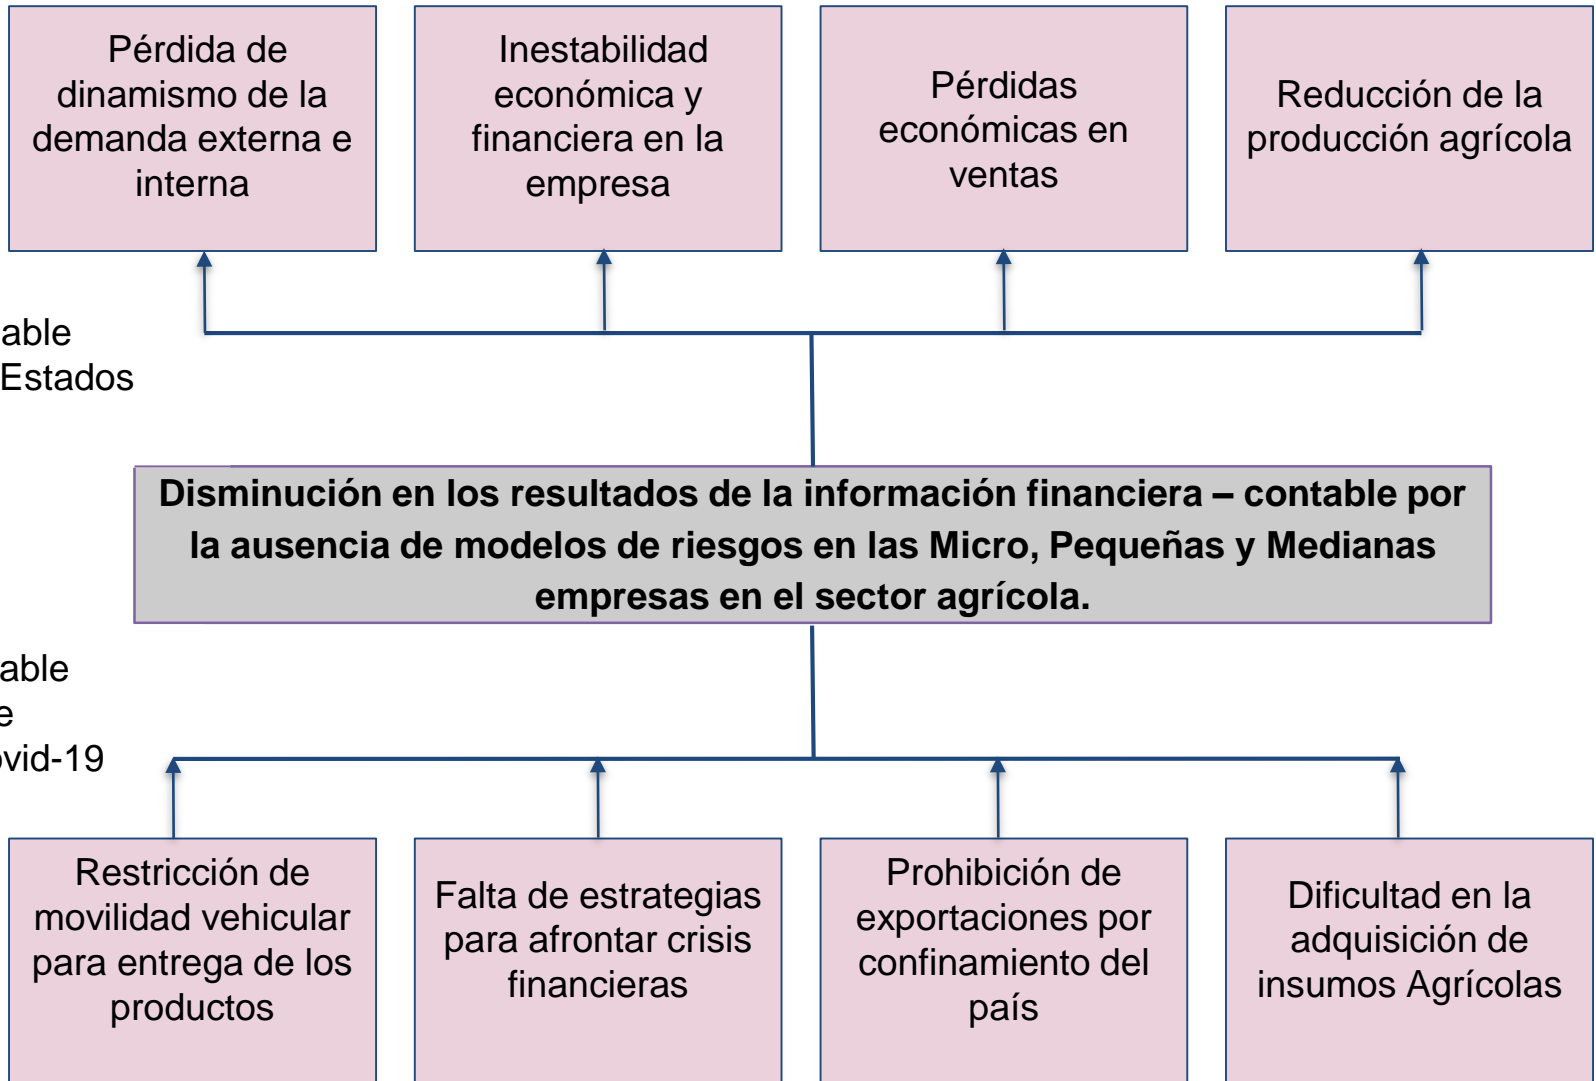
Pérdida de dinamismo de la demanda externa e interna

Inestabilidad económica y financiera en la empresa

Pérdidas económicas en ventas

Reducción de la producción agrícola

able
Estados

Disminución en los resultados de la información financiera – contable por la ausencia de modelos de riesgos en las Micro, Pequeñas y Medianas empresas en el sector agrícola.

able
e
ovid-19

Restricción de movilidad vehicular para entrega de los productos

Falta de estrategias para afrontar crisis financieras

Prohibición de exportaciones por confinamiento del país

Dificultad en la adquisición de insumos Agrícolas